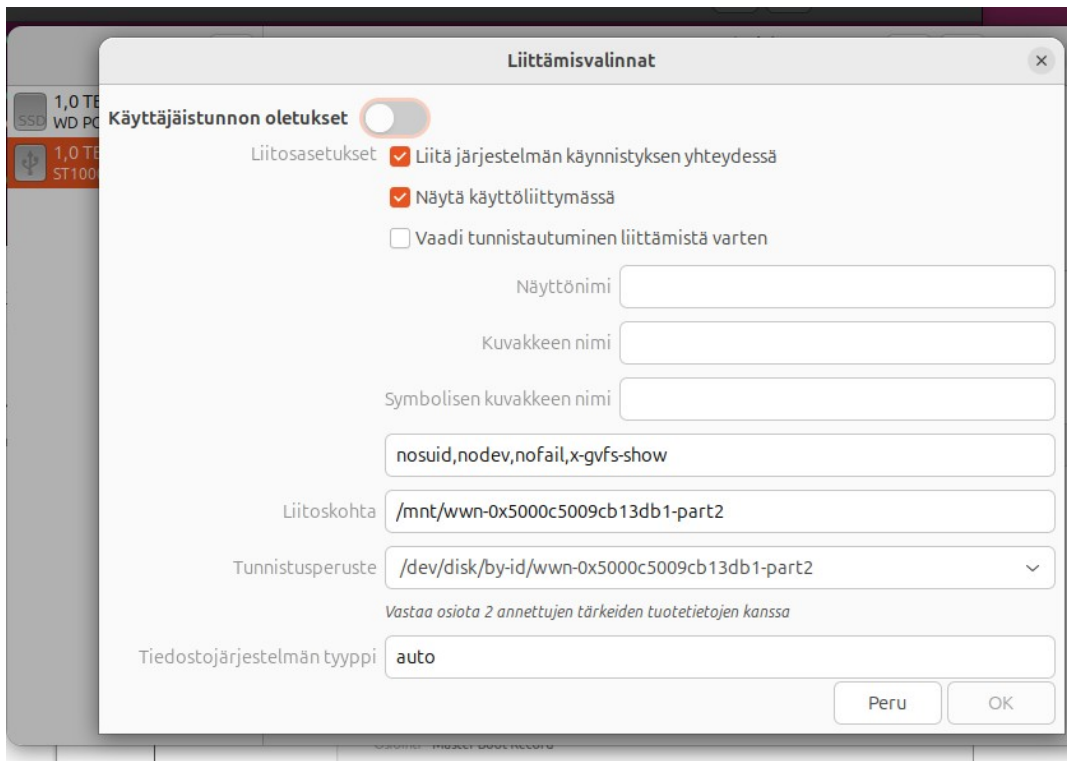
Liittämisvalinnat

1,0 TB
SSD WD PC

1,0 TB
ST100

Käyttäjäistunnon oletukset

Liitosasetukset
Liitä järjestelmän käynnistyksen yhteydessä
Näytä käyttöliittymässä
Vaadi tunnistautuminen liittämistä varten

Näyttönimi

Kuvakkeen nimi

Symbolisen kuvakkeen nimi

nosuid,nodev,nofail,x-gvfs-show

Liitoskohta /mnt/wwn-0x5000c5009cb13db1-part2

Tunnistusperuste /dev/disk/by-id/wwn-0x5000c5009cb13db1-part2

Vastaa osiota 2 annettujen tärkeiden tuotetietojen kanssa

Tiedostojärjestelmän tyyppi auto

Peru OK

Osiointi Master Boot Record